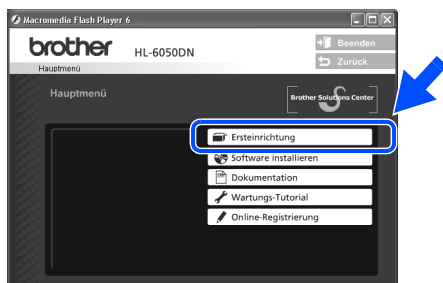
Macromedia Flash Player 6

brother HL-6050DN

Hauptmenü

Beenden

Zurück

Hauptmenü

Brother Solutions Center

Ersteinrichtung

Software installieren

Dokumentation

Wartungs-Tutorial

Online-Registrierung